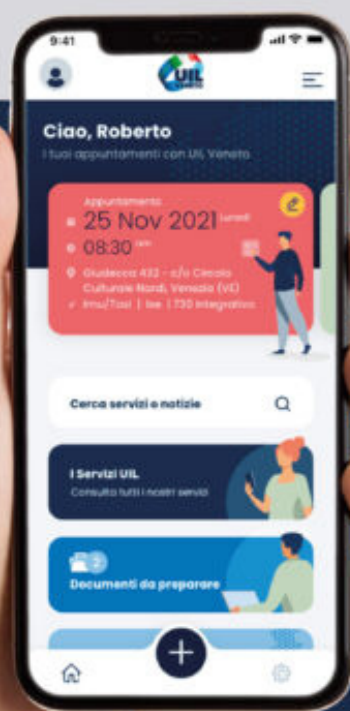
9:41

UIL

Ciao, Roberto
I tuoi appuntamenti con UIL Veneto

Appuntamento
25 Nov 2021 Lunedì
08:30 AM
Giudecca 432 - c/o Circolo Culturale Nardi, Venezia (VE)
Imu/Tasi | Isee | 730 integrativo

Cerca servizi e notizie

I Servizi UIL
Consulta tutti i nostri servizi

Documenti da preparare

+